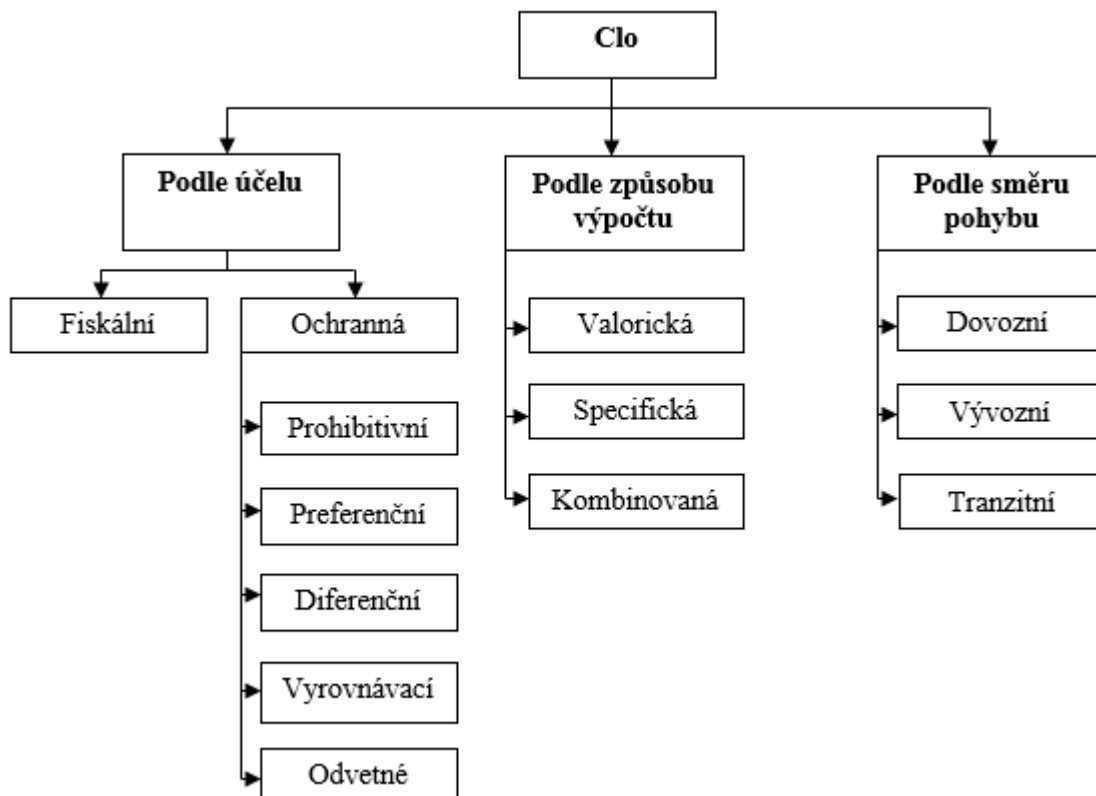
Clo

Podle účelu

Fiskální

Ochranná

Prohibitivní

Preferenční

Diferenční

Vyrovnávací

Odvetné

Podle způsobu výpočtu

Valorická

Specifická

Kombinovaná

Podle směru pohybu

Dovozní

Vývozní

Tranzitní